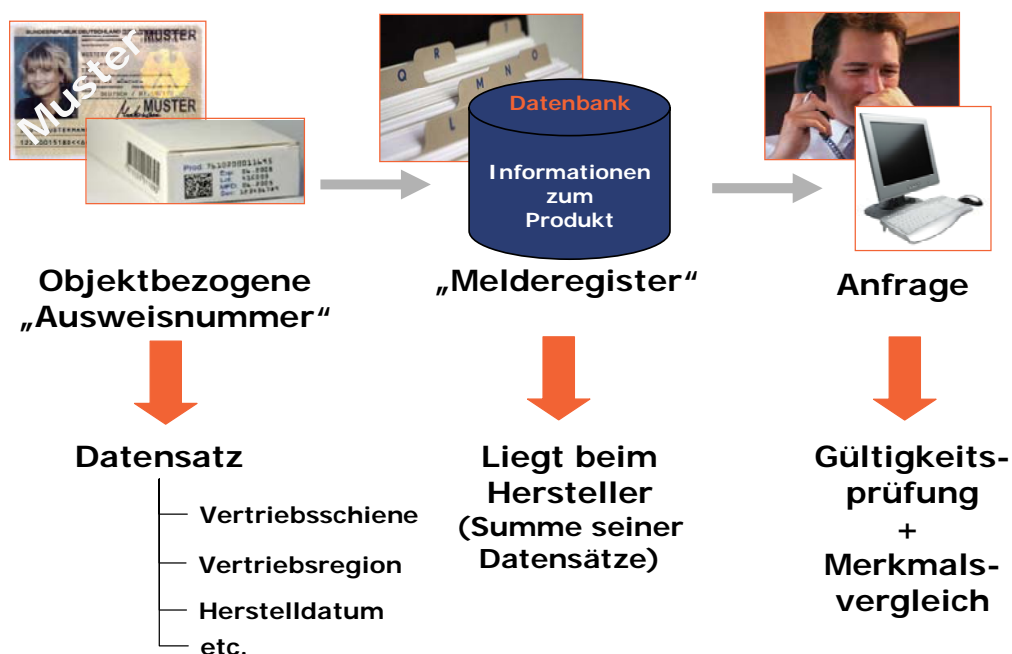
MUSTER
Muster
MUSTER

Datenbank
Informationen zum Produkt

Objektbezogene „Ausweisnummer“

„Melderegister“

Anfrage

Datensatz
Vertriebsschiene
Vertriebsregion
Herstelldatum
etc.

Liegt beim Hersteller (Summe seiner Datensätze)

Gültigkeitsprüfung + Merkmalsvergleich